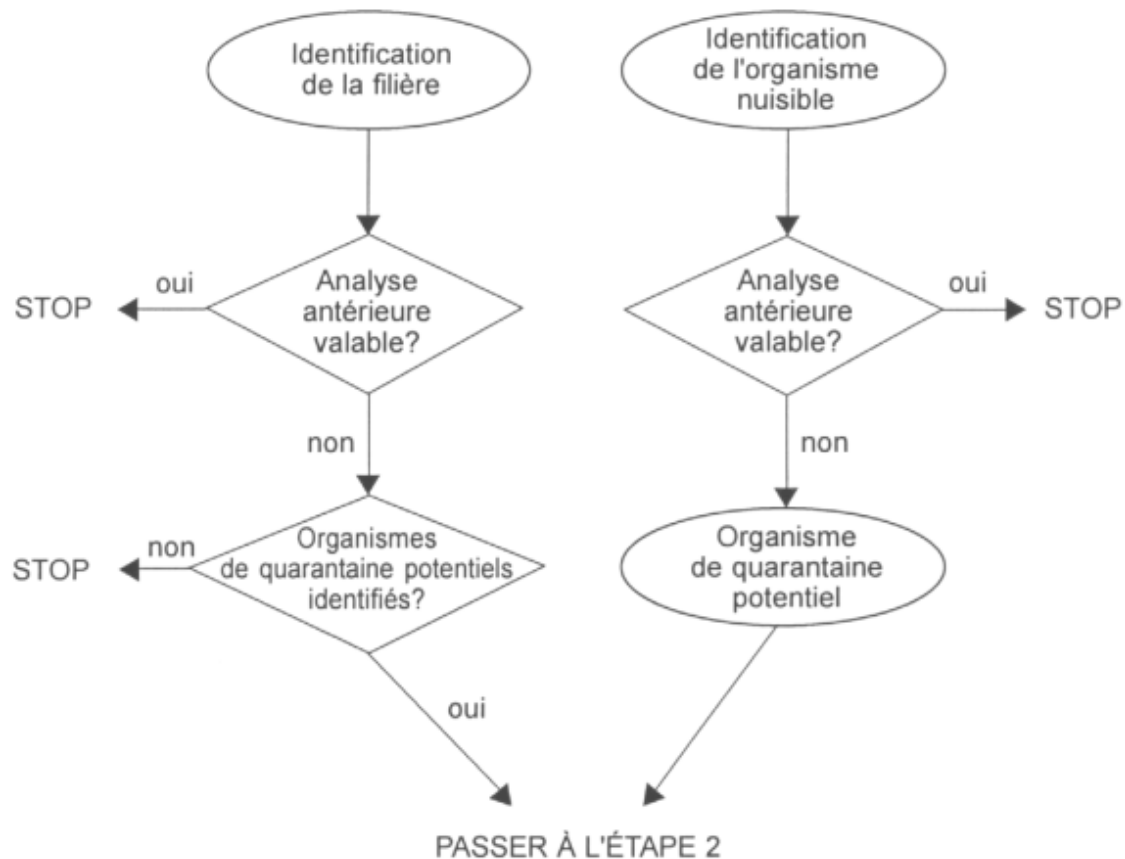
Identification de la filière

Identification de l'organisme nuisible

oui

STOP

Analyse antérieure valable?

Analyse antérieure valable?

oui

STOP

non

non

non

STOP

Organismes de quarantaine potentiels identifiés?

Organisme de quarantaine potentiel

oui

PASSER À L'ÉTAPE 2